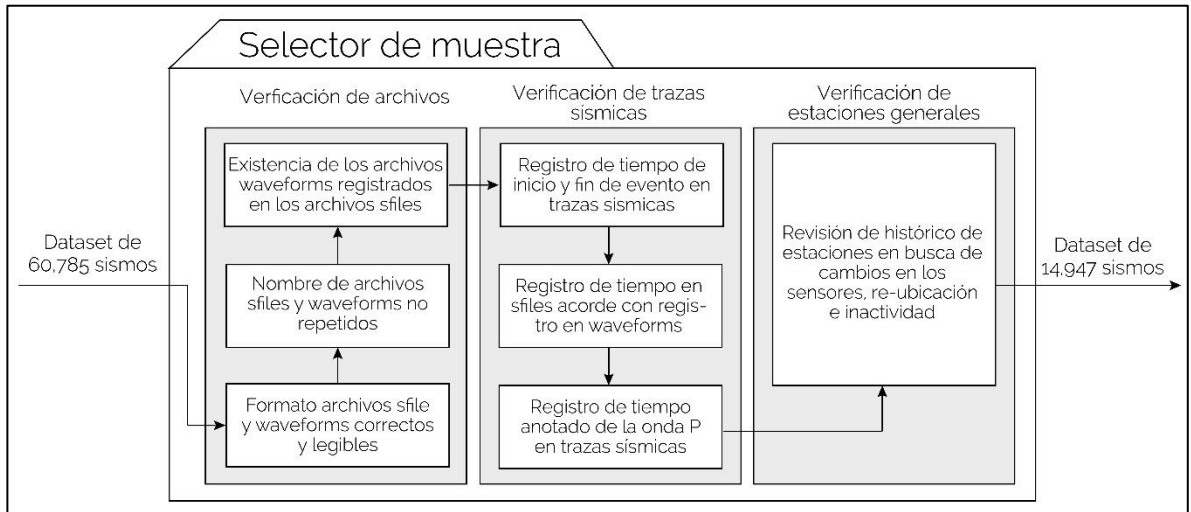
Selector de muestra

Dataset de 60,785 sismos

Verficación de archivos

Formato archivos sfile y waveforms correctos y legibles

Nombre de archivos sfiles y waveforms no repetidos

Existencia de los archivos waveforms registrados en los archivos sfiles

Verificación de trazas sismicas

Registro de tiempo de inicio y fin de evento en trazas sismicas

Registro de tiempo en sfiles acorde con registro en waveforms

Registro de tiempo anotado de la onda P en trazas sísmicas

Verificación de estaciones generales

Revisión de histórico de estaciones en busca de cambios en los sensores, re-ubicación e inactividad

Dataset de 14,947 sismos